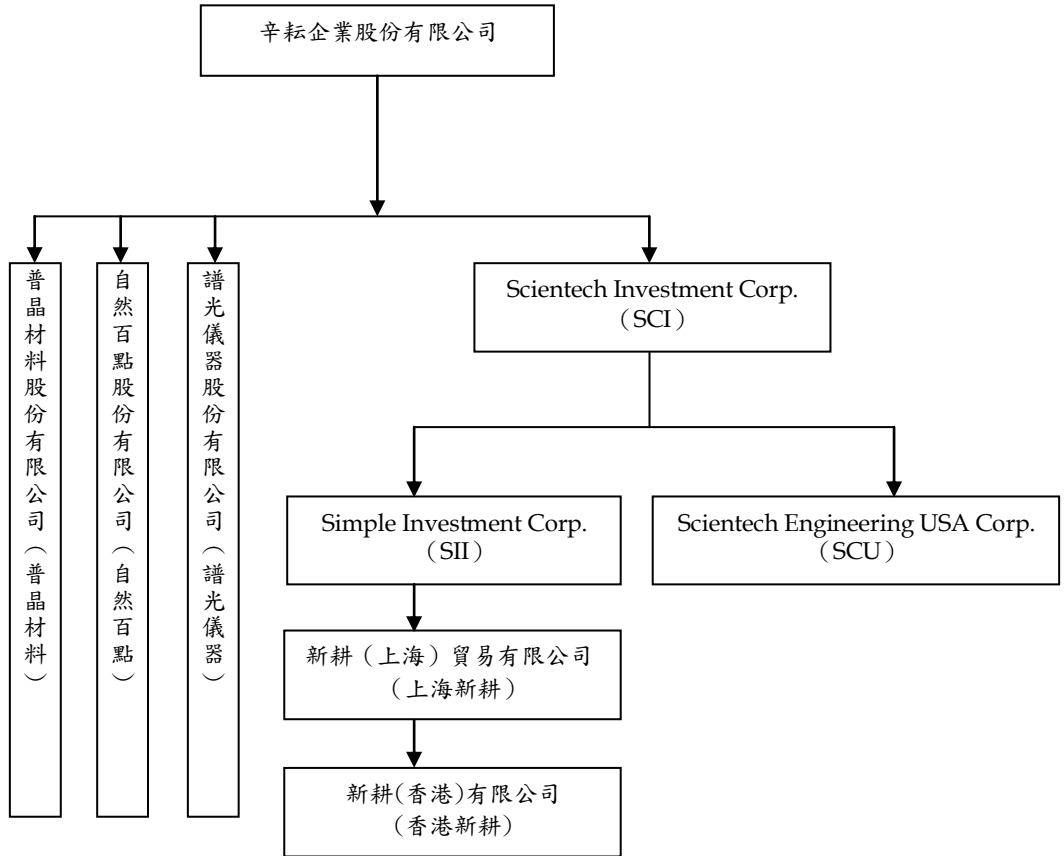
辛耘企業股份有限公司

普晶材料股份有限公司（普晶材料）

自然百點股份有限公司（自然百點）

譜光儀器股份有限公司（譜光儀器）

Scientech Investment Corp.（SCI）

Simple Investment Corp.（SII）

Scientech Engineering USA Corp.（SCU）

新耕（上海）貿易有限公司（上海新耕）

新耕(香港)有限公司（香港新耕）